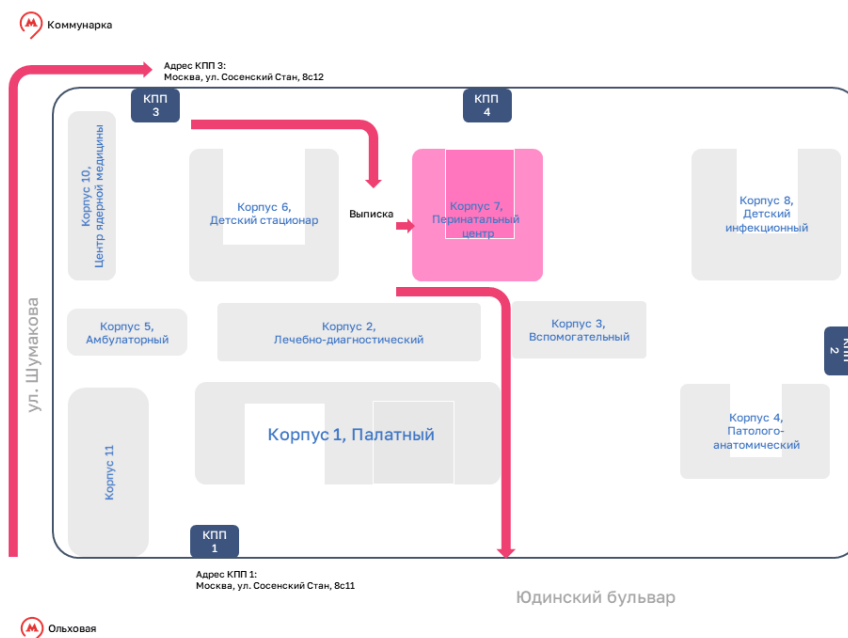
Коммунарка

Адрес КПП 3:
Москва, ул. Сосенский Стан, 8с12

КПП 3

КПП 4

Корпус 10,
Центр ядерной медицины

Корпус 6,
Детский стационар

Выписка

Корпус 7,
Перинатальный центр

Корпус 8,
Детский инфекционный

Корпус 5,
Амбулаторный

Корпус 2,
Лечебно-диагностический

Корпус 3,
Вспомогательный

КПП 2

ул. Шумакова

Корпус 1, Палатный

Корпус 4,
Патолого-анатомический

Корпус 11

КПП 1

Адрес КПП 1:
Москва, ул. Сосенский Стан, 8с11

Юдинский бульвар

Ольховая